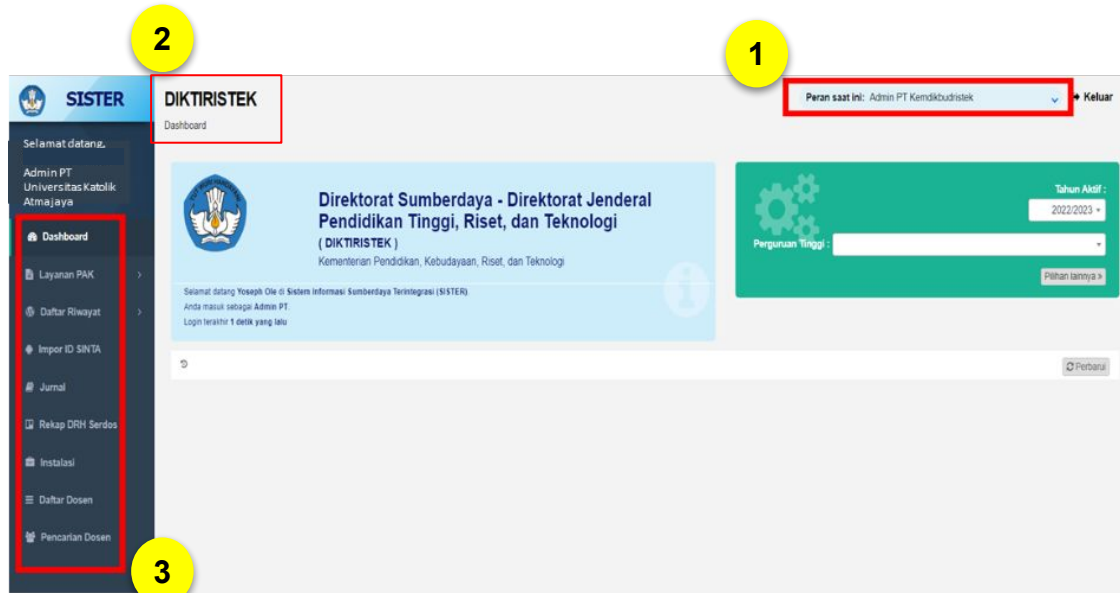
2

1

SISTER

DIKTIRISTEK
Dashboard

Peran saat ini: Admin PT Kemdikbudristek

Keluar

Selamat datang,

Admin PT Universitas Katolik Atmajaya

Dashboard
Layanan PAK
Daftar Riwayat
Impor ID SINTA
Jurnal
Rekap DRH Serdos
Instalasi
Daftar Dosen
Pencarian Dosen

Direktorat Sumberdaya - Direktorat Jenderal Pendidikan Tinggi, Riset, dan Teknologi
( DIKTIRISTEK )
Kementerian Pendidikan, Kebudayaan, Riset, dan Teknologi

Selamat datang Yoseph Ole di Sistem Informasi Sumberdaya Terintegrasi (SISTER).
Anda masuk sebagai Admin PT.
Login terakhir 1 detik yang lalu

Tahun Aktif :
2022/2023
Perguruan Tinggi :
Pilihan lainnya

Perbarui

3